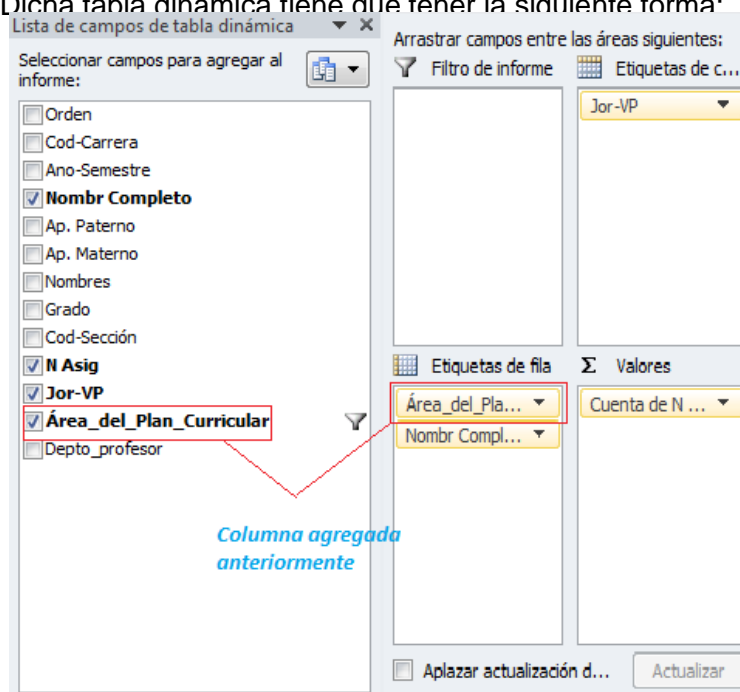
Dicha tabla dinámica tiene que tener la siguiente forma:

Lista de campos de tabla dinámica

Seleccionar campos para agregar al informe:

Orden
Cod-Carrera
Ano-Semestre
Nombr Completo
Ap. Paterno
Ap. Materno
Nombres
Grado
Cod-Sección
N Asig
Jor-VP
Área_del_Plan_Curricular
Depto_profesor

Arrastrar campos entre las áreas siguientes:

Filtro de informe

Etiquetas de c...

Jor-VP

Etiquetas de fila

Área_del_Pla...

Nombr Compl...

Σ Valores

Cuenta de N ...

Columna agregada anteriormente

Aplazar actualización d...

Actualizar